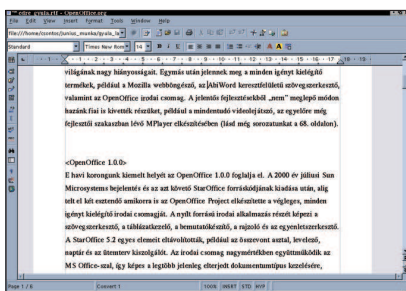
cdre_gyula.rtf - OpenOffice.org
File Edit View Insert Format Tools Window Help
file:///home/ccontos/junius_munka/gyula_le
Standard
Times New Roman
14

világának nagy hiányosságait. Egymás után jelennek meg a minden igényt kielégítő termékek, például a Mozilla webböngésző, az [AbiWord keresztfelületű szövegszerkesztő, valamint az OpenOffice irodai csomag. A jelentős fejlesztésekből „nem" meglepő módon hazánk fiai is kivették részüket, például a mindentudó videolejátszó, az egyelőre még fejlesztői szakaszban lévő MPlayer elkészítésében (lásd még sorozatunkat a 68. oldalon).

<OpenOffice 1.0.0>
E havi korongunk kiemelt helyét az OpenOffice 1.0.0 foglalja el. A 2000 év júliusi Sun Microsystems bejelentés és az azt követő StarOffice forráskódjának kiadása után, alig telt el két esztendő amikorra is az OpenOffice Project elkészítette a végleges, minden igényt kielégítő irodai csomagját. A nyílt forrású irodai alkalmazás részét képezi a szövegszerkesztő, a táblázatkezelő, a bemutatókészítő, a rajzoló és az egyenletszerkesztő. A StarOffice 5.2 egyes elemeit eltávolították, például az összevont asztal, levelező, naptár és az ütemterv kiszolgálót. Az irodai csomag nagymértékben együttműködik az MS Office-szal, így képes a legtöbb jelenleg elterjedt dokumentumtípus kezelésére,

Page 1 / 6    Convert 1    100%    INSRT    STD    HYP